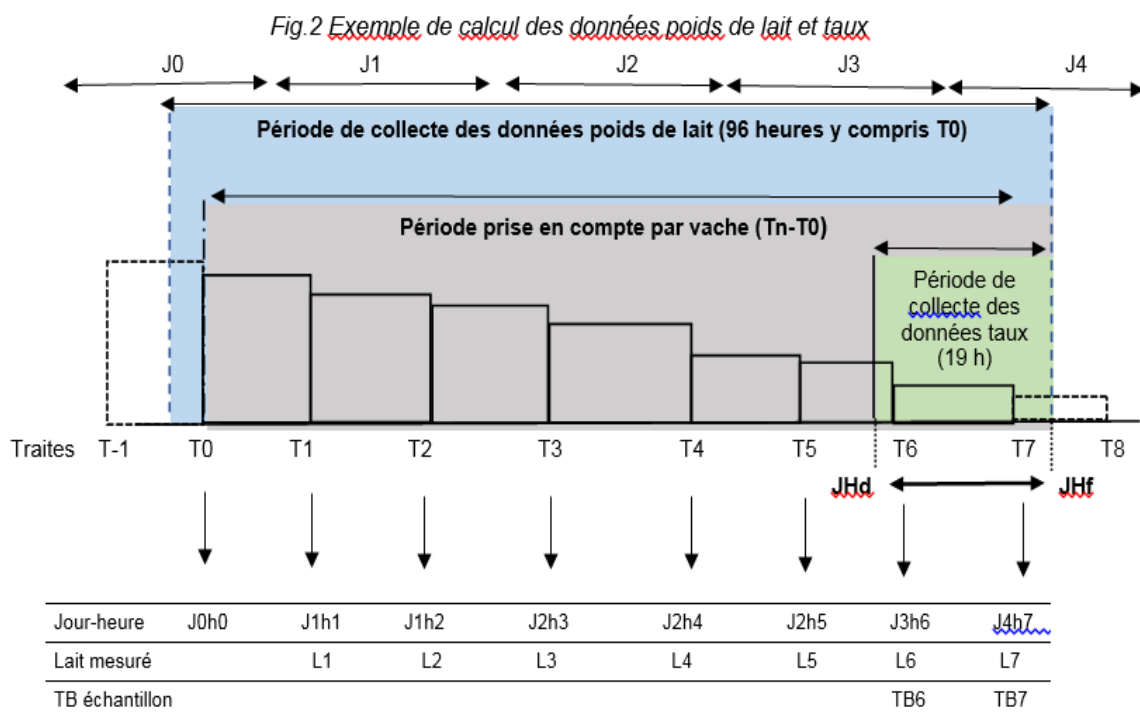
Fig.2 Exemple de calcul des données poids de lait et taux

J0 J1 J2 J3 J4

Période de collecte des données poids de lait (96 heures y compris T0)

Période prise en compte par vache (Tn-T0)

Période de collecte des données taux (19 h)

Traites T-1 T0 T1 T2 T3 T4 T5 T6 T7 T8

JHd JHf

| Jour-heure | J0h0 | J1h1 | J1h2 | J2h3 | J2h4 | J2h5 | J3h6 | J4h7 |
|---|---|---|---|---|---|---|---|---|
| Lait mesuré | | L1 | L2 | L3 | L4 | L5 | L6 | L7 |
| TB échantillon | | | | | | | TB6 | TB7 |